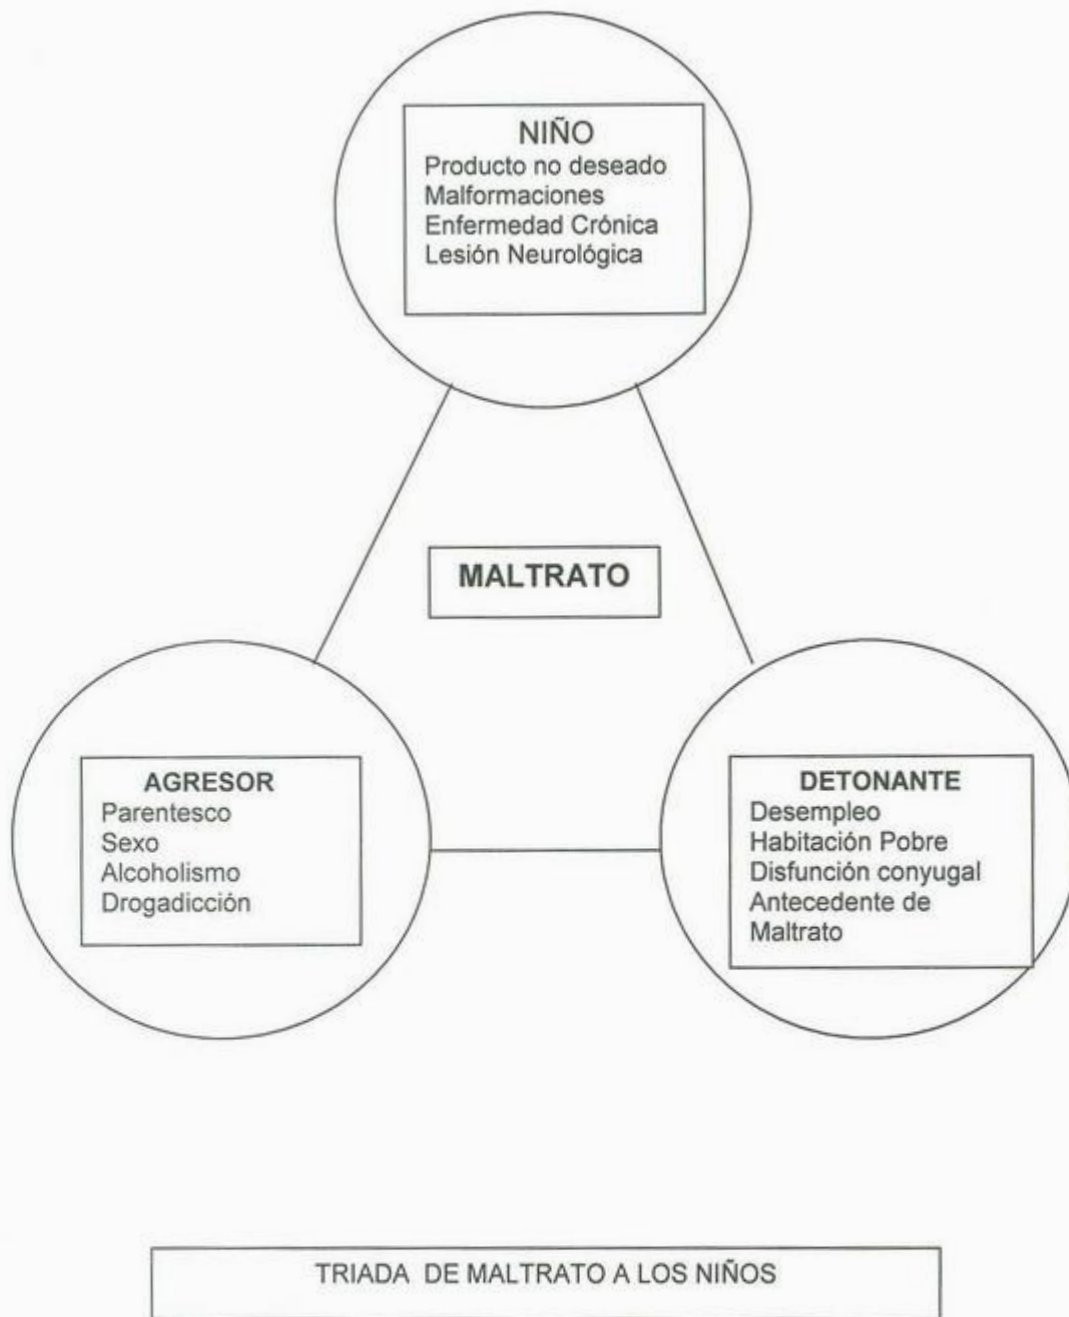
NIÑO
Producto no deseado
Malformaciones
Enfermedad Crónica
Lesión Neurológica

MALTRATO

AGRESOR
Parentesco
Sexo
Alcoholismo
Drogadicción

DETONANTE
Desempleo
Habitación Pobre
Disfunción conyugal
Antecedente de Maltrato

TRIADA DE MALTRATO A LOS NIÑOS